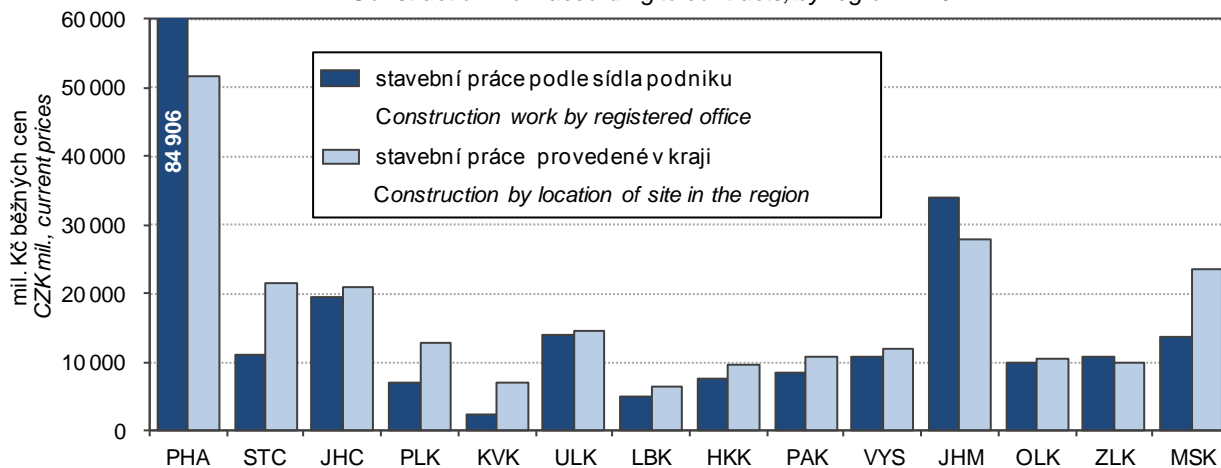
Construction work according to contracts, by region in 20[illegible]

mil. Kč běžných cen
CZK mil., current prices

60 000
50 000
40 000
30 000
20 000
10 000
0

84 906

stavební práce podle sídla podniku
Construction work by registered office
stavební práce provedené v kraji
Construction by location of site in the region

PHA STC JHC PLK KVK ULK LBK HKK PAK VYS JHM OLK ZLK MSK